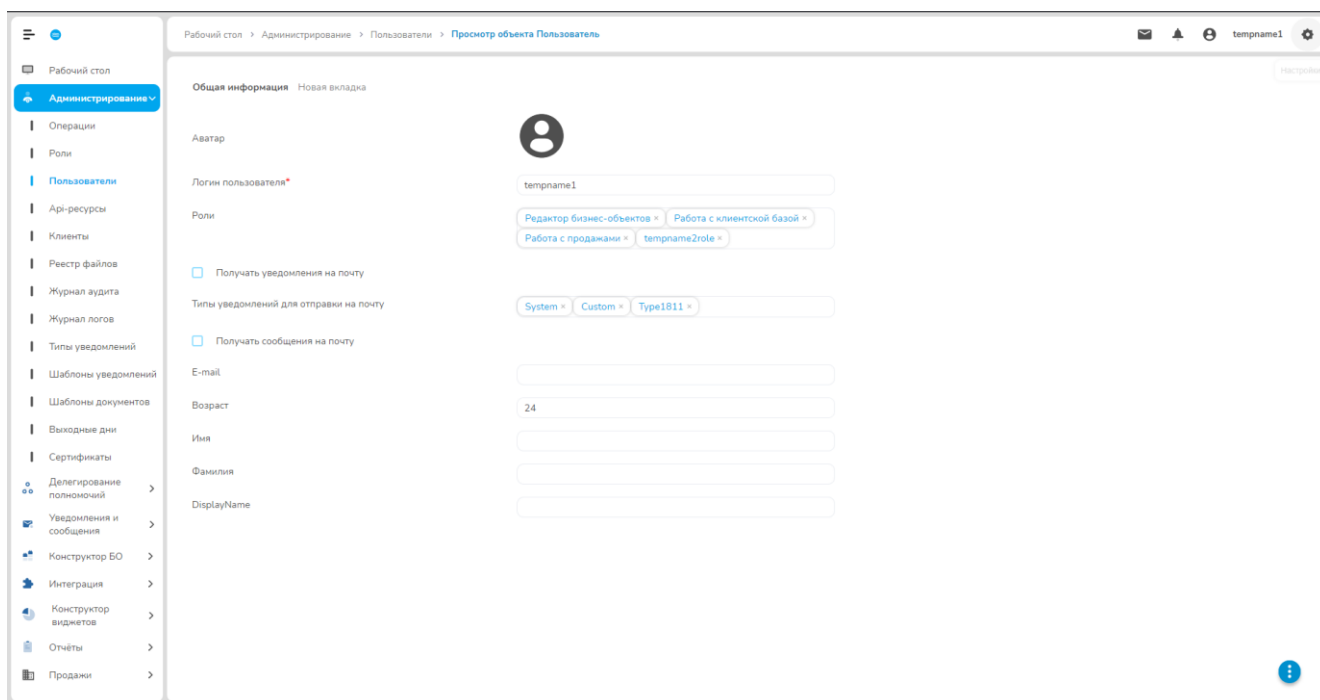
Рабочий стол
Администрирование
Операции
Роли
Пользователи
Api-ресурсы
Клиенты
Реестр файлов
Журнал аудита
Журнал логов
Типы уведомлений
Шаблоны уведомлений
Шаблоны документов
Выходные дни
Сертификаты
Делегирование полномочий
Уведомления и сообщения
Конструктор БО
Интеграция
Конструктор виджетов
Отчёты
Продажи

Рабочий стол > Администрирование > Пользователи > Просмотр объекта Пользователь

tempname1

Настройки

Общая информация Новая вкладка

Аватар

Логин пользователя* tempname1

Роли Редактор бизнес-объектов × Работа с клиентской базой × Работа с продажами × tempname2role ×

Получать уведомления на почту

Типы уведомлений для отправки на почту System × Custom × Type1811 ×

Получать сообщения на почту

E-mail

Возраст 24

Имя

Фамилия

DisplayName